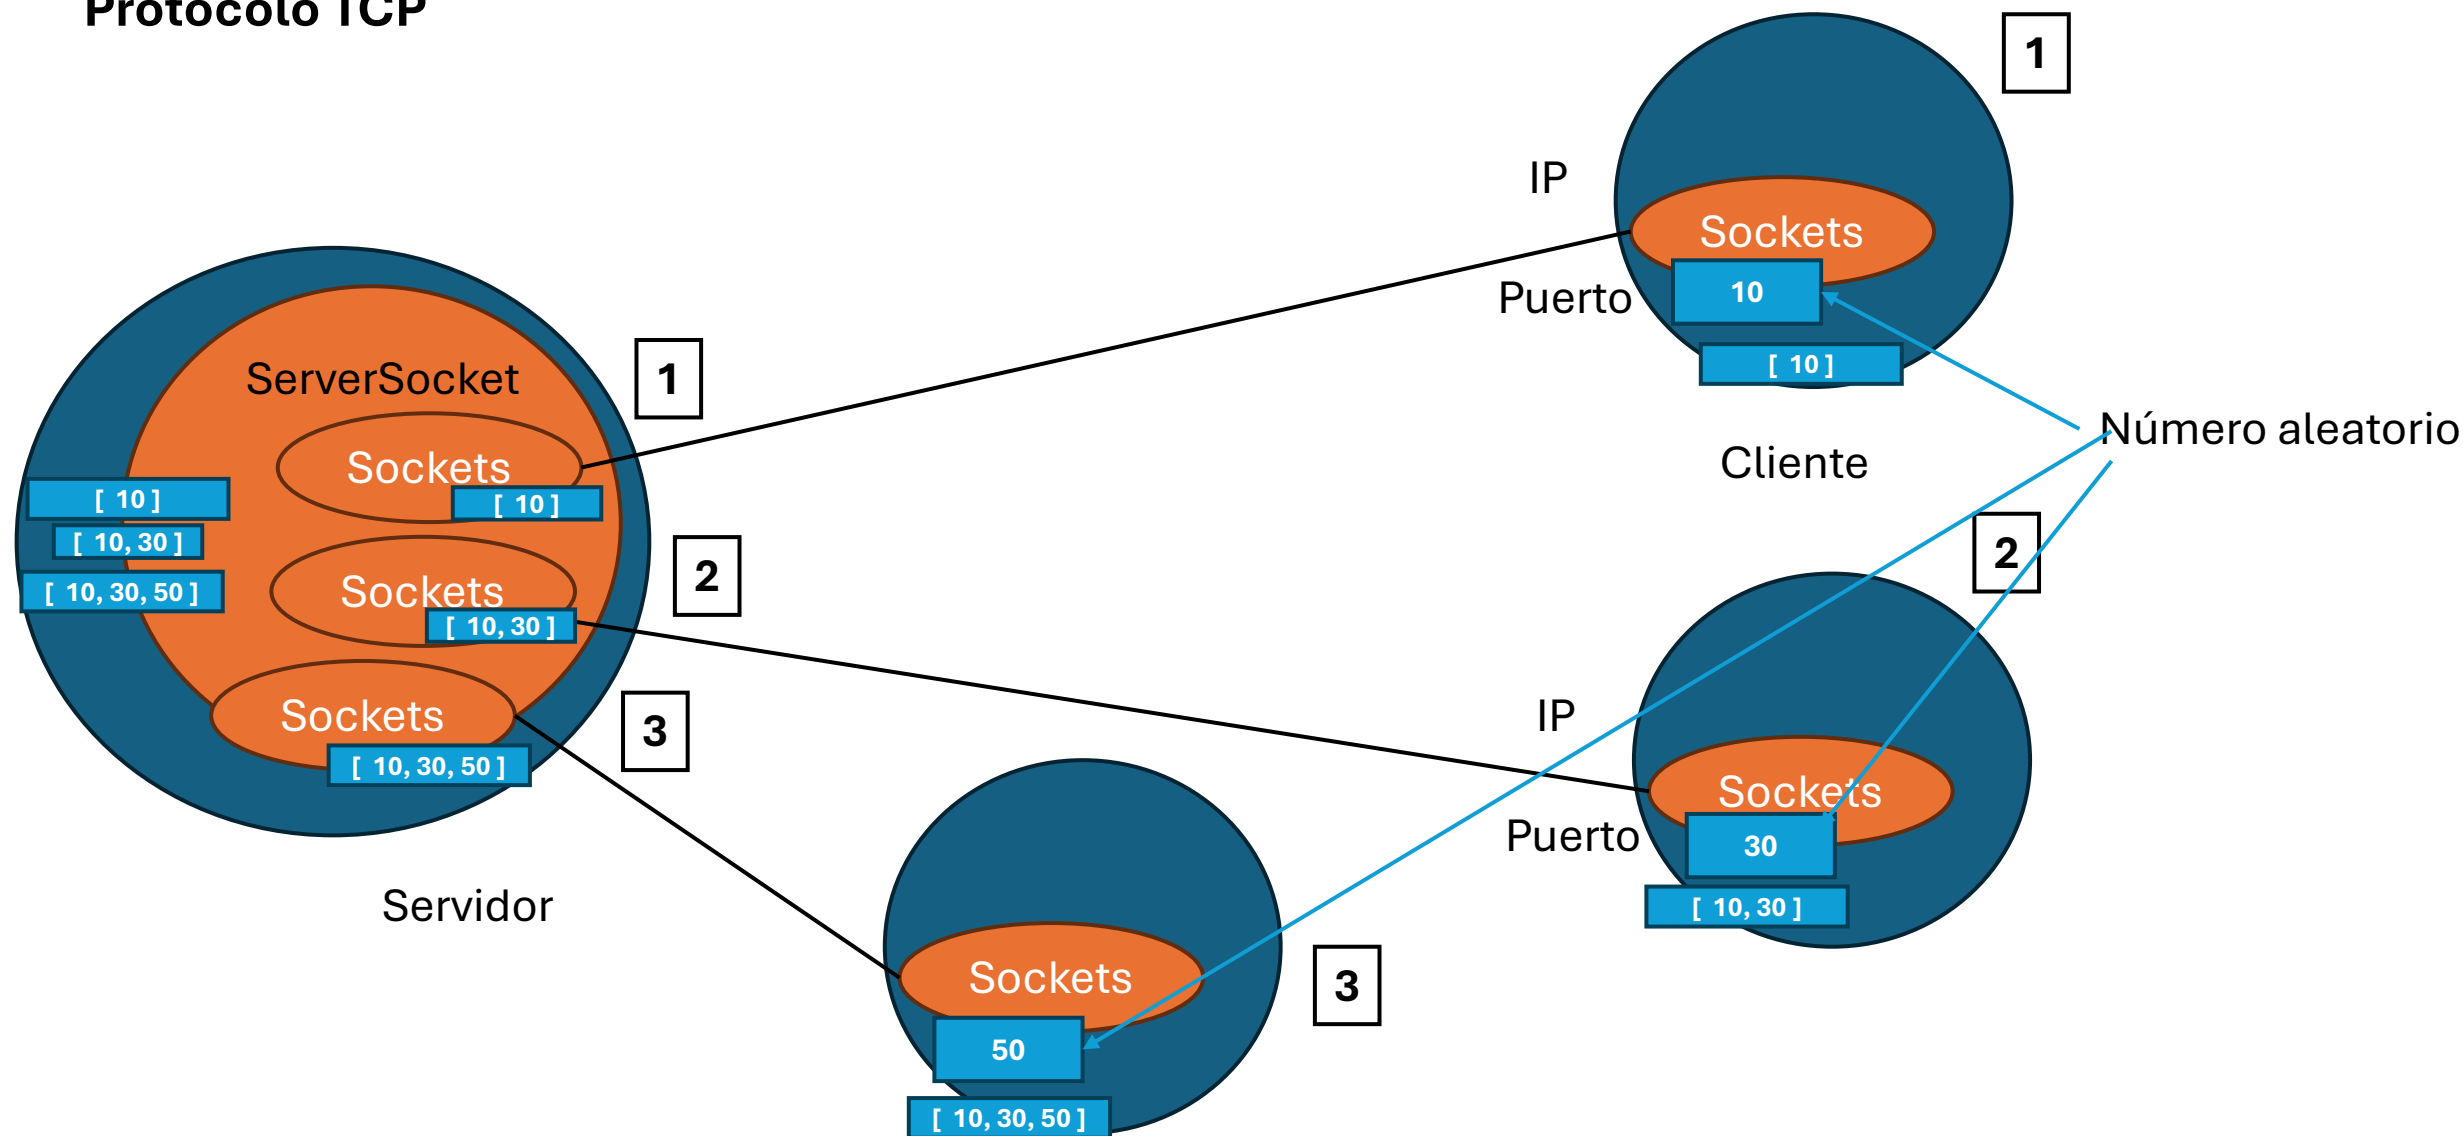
Protocolo TCP

ServerSocket

Sockets

[ 10 ]

Sockets

[ 10, 30 ]

Sockets

[ 10, 30, 50 ]

[ 10 ]

[ 10, 30 ]

[ 10, 30, 50 ]

1

2

3

Servidor

IP

Sockets

Puerto

10

[ 10 ]

1

Cliente

Número aleatorio

2

IP

Sockets

Puerto

30

[ 10, 30 ]

Sockets

50

[ 10, 30, 50 ]

3